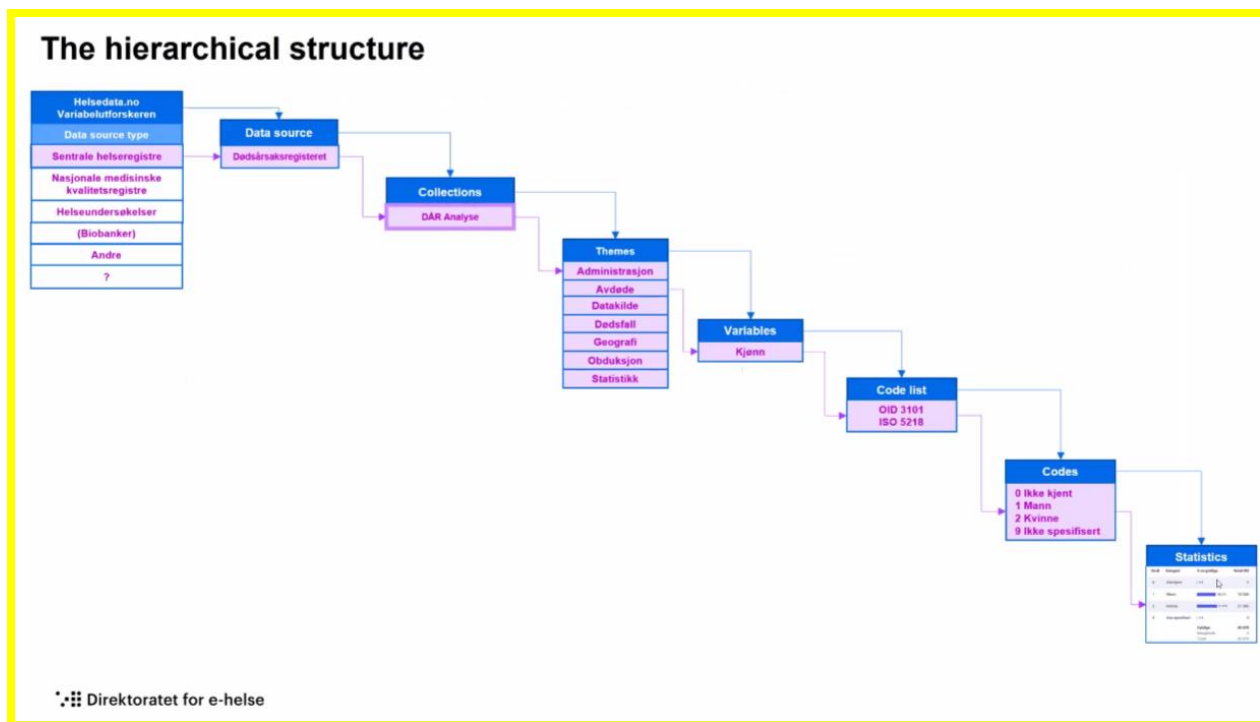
The hierarchical structure

Helsedata.no
Variabelutforskeren
Data source type
Sentrale helseregistre
Nasjonale medisinske kvalitetsregistre
Helseundersøkelser
(Biobanker)
Andre
?

Data source
Dødsårsaksregisteret

Collections
DÅR Analyse

Themes
Administrasjon
Avdøde
Datakilde
Dødsfall
Geografi
Obduksjon
Statistikk

Variables
Kjønn

Code list
OID 3101
ISO 5218

Codes
0 Ikke kjent
1 Mann
2 Kvinne
9 Ikke spesifisert

Statistics
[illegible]

Direktoratet for e-helse